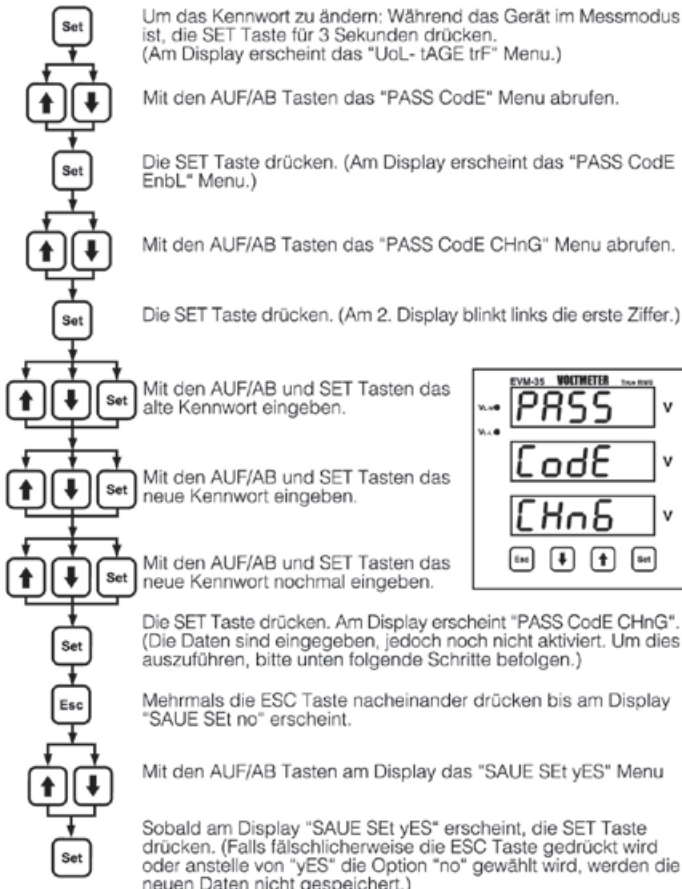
Set

Um das Kennwort zu ändern: Während das Gerät im Messmodus ist, die SET Taste für 3 Sekunden drücken. (Am Display erscheint das "UoL- tAGE trF" Menu.)

Mit den AUF/AB Tasten das "PASS CodE" Menu abrufen.

Set

Die SET Taste drücken. (Am Display erscheint das "PASS CodE EnbL" Menu.)

Mit den AUF/AB Tasten das "PASS CodE CHnG" Menu abrufen.

Set

Die SET Taste drücken. (Am 2. Display blinkt links die erste Ziffer.)

Set

Mit den AUF/AB und SET Tasten das alte Kennwort eingeben.

Set

Mit den AUF/AB und SET Tasten das neue Kennwort eingeben.

Set

Mit den AUF/AB und SET Tasten das neue Kennwort nochmal eingeben.

EVM-35 VOLTMETER True RMS
VL-L
VL-N
PASS V
CodE V
CHnG V
Esc Set

Set

Die SET Taste drücken. Am Display erscheint "PASS CodE CHnG". (Die Daten sind eingegeben, jedoch noch nicht aktiviert. Um dies auszuführen, bitte unten folgende Schritte befolgen.)

Esc

Mehrmals die ESC Taste nacheinander drücken bis am Display "SAUE SEt no" erscheint.

Mit den AUF/AB Tasten am Display das "SAUE SEt yES" Menu

Set

Sobald am Display "SAUE SEt yES" erscheint, die SET Taste drücken. (Falls fälschlicherweise die ESC Taste gedrückt wird oder anstelle von "yES" die Option "no" gewählt wird, werden die neuen Daten nicht gespeichert.)